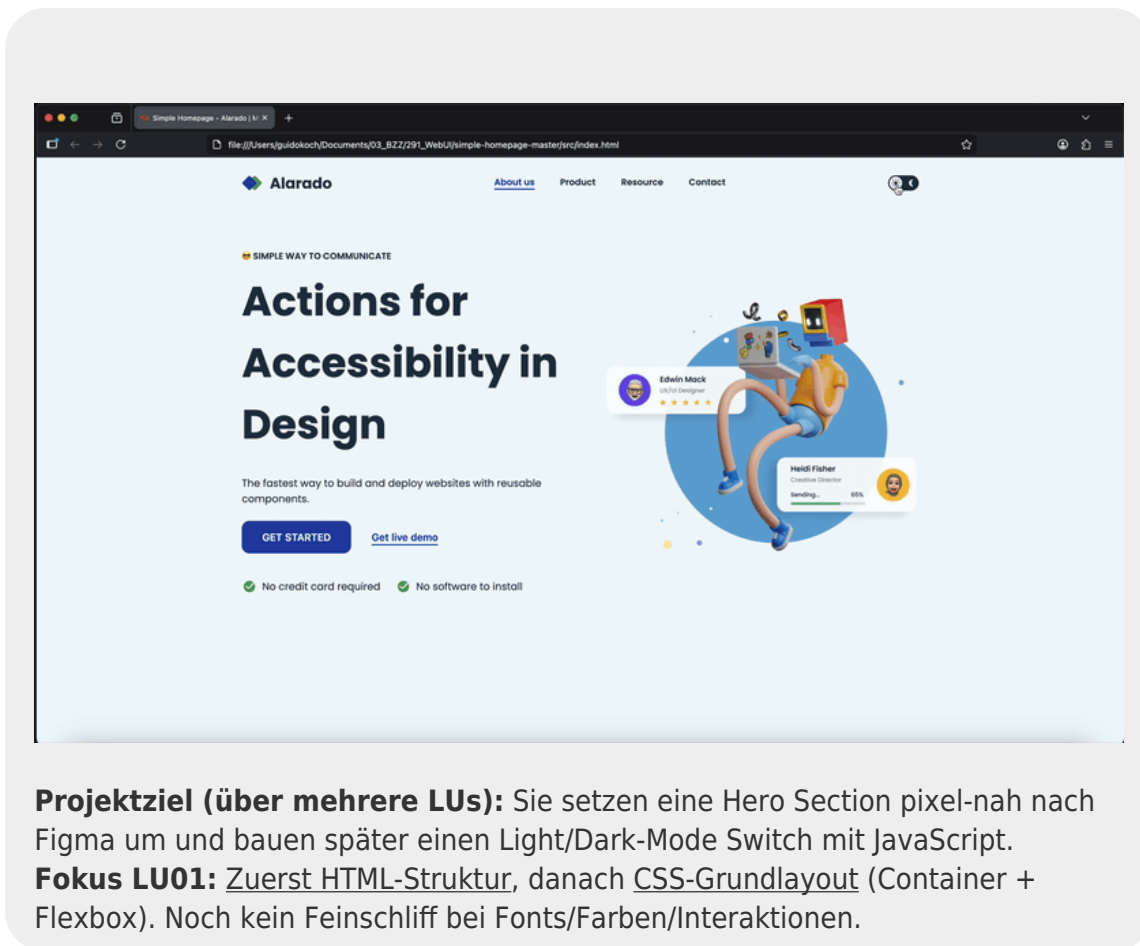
Simple Homepage - Alarado | M ×

file:///Users/guidokoch/Documents/03_BZZ/291_WebUI/simple-homepage-master/src/index.html

Alarado

About us Product Resource Contact

SIMPLE WAY TO COMMUNICATE

Actions for Accessibility in Design

The fastest way to build and deploy websites with reusable components.

GET STARTED Get live demo

No credit card required No software to install

Edwin Mack
UX/UI Designer

Heidi Fisher
Creative Director
Sending... 65%

**Projektziel (über mehrere LUs):** Sie setzen eine Hero Section pixel-nah nach Figma um und bauen später einen Light/Dark-Mode Switch mit JavaScript.
**Fokus LU01:** Zuerst HTML-Struktur, danach CSS-Grundlayout (Container + Flexbox). Noch kein Feinschliff bei Fonts/Farben/Interaktionen.